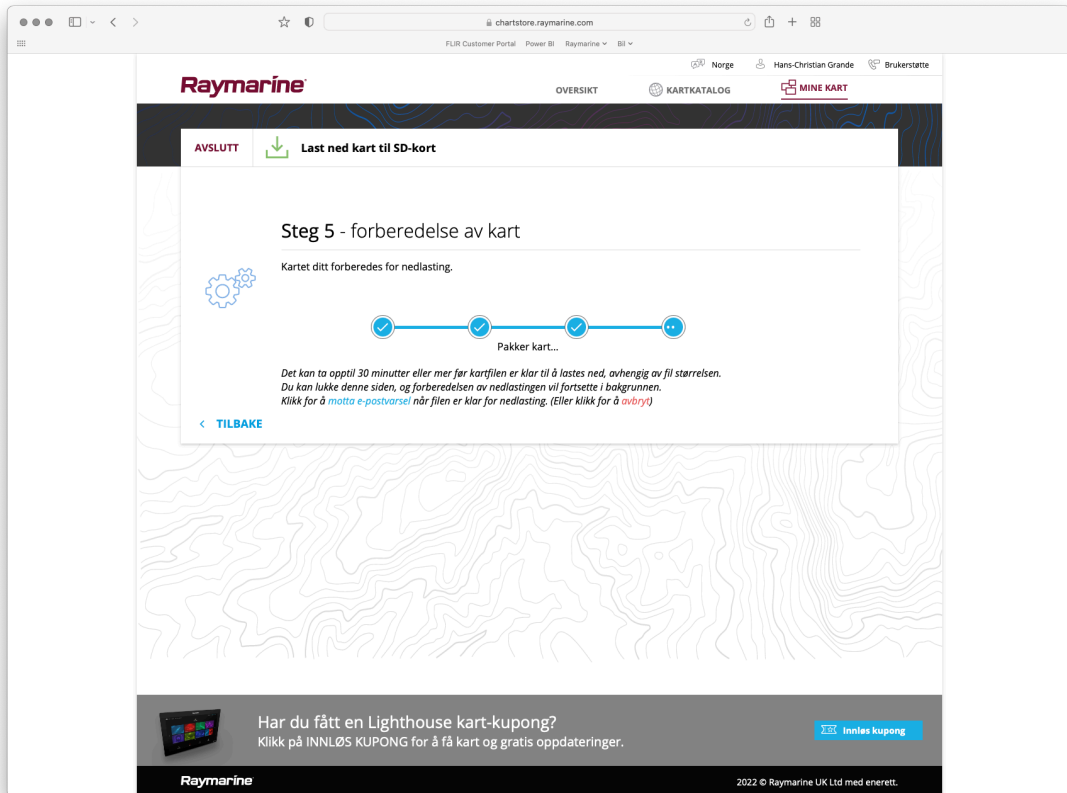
chartstore.raymarine.com

FLIR Customer Portal Power BI Raymarine BI

Norge Hans-Christian Grande Brukerstøtte

Raymarine

OVERSIKT KARTKATALOG MINE KART

AVSLUTT Last ned kart til SD-kort

Steg 5 - forberedelse av kart

Kartet ditt forberedes for nedlasting.

Pakker kart...

Det kan ta opptil 30 minutter eller mer før kartfilen er klar til å lastes ned, avhengig av fil størrelsen.
Du kan lukke denne siden, og forberedelsen av nedlastingen vil fortsette i bakgrunnen.
Klikk for å motta e-postvarsel når filen er klar for nedlasting. (Eller klikk for å avbryt)

< TILBAKE

Har du fått en Lighthouse kart-kupong?
Klikk på INNLØS KUPONG for å få kart og gratis oppdateringer.

Innløs kupong

Raymarine

2022 © Raymarine UK Ltd med enerett.